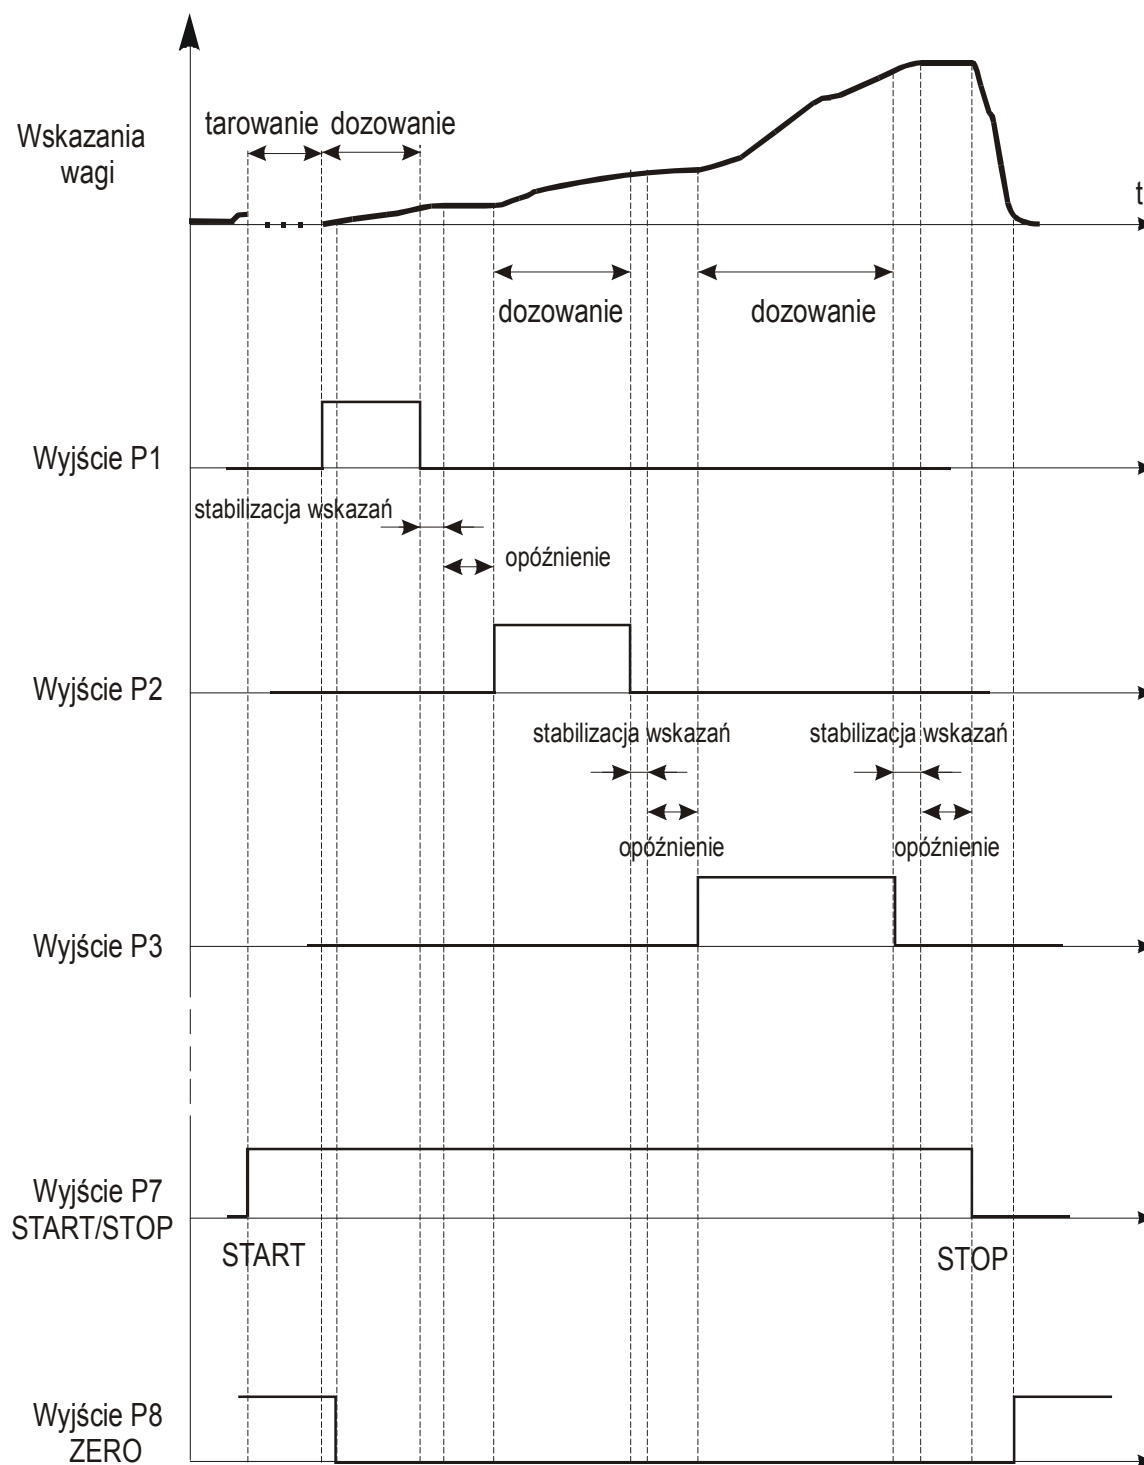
Wskazania wagi

tarowanie dozowanie

t

dozowanie

dozowanie

Wyjście P1

stabilizacja wskazań

opóźnienie

Wyjście P2

stabilizacja wskazań

stabilizacja wskazań

opóźnienie

opóźnienie

Wyjście P3

Wyjście P7
START/STOP

START

STOP

Wyjście P8
ZERO